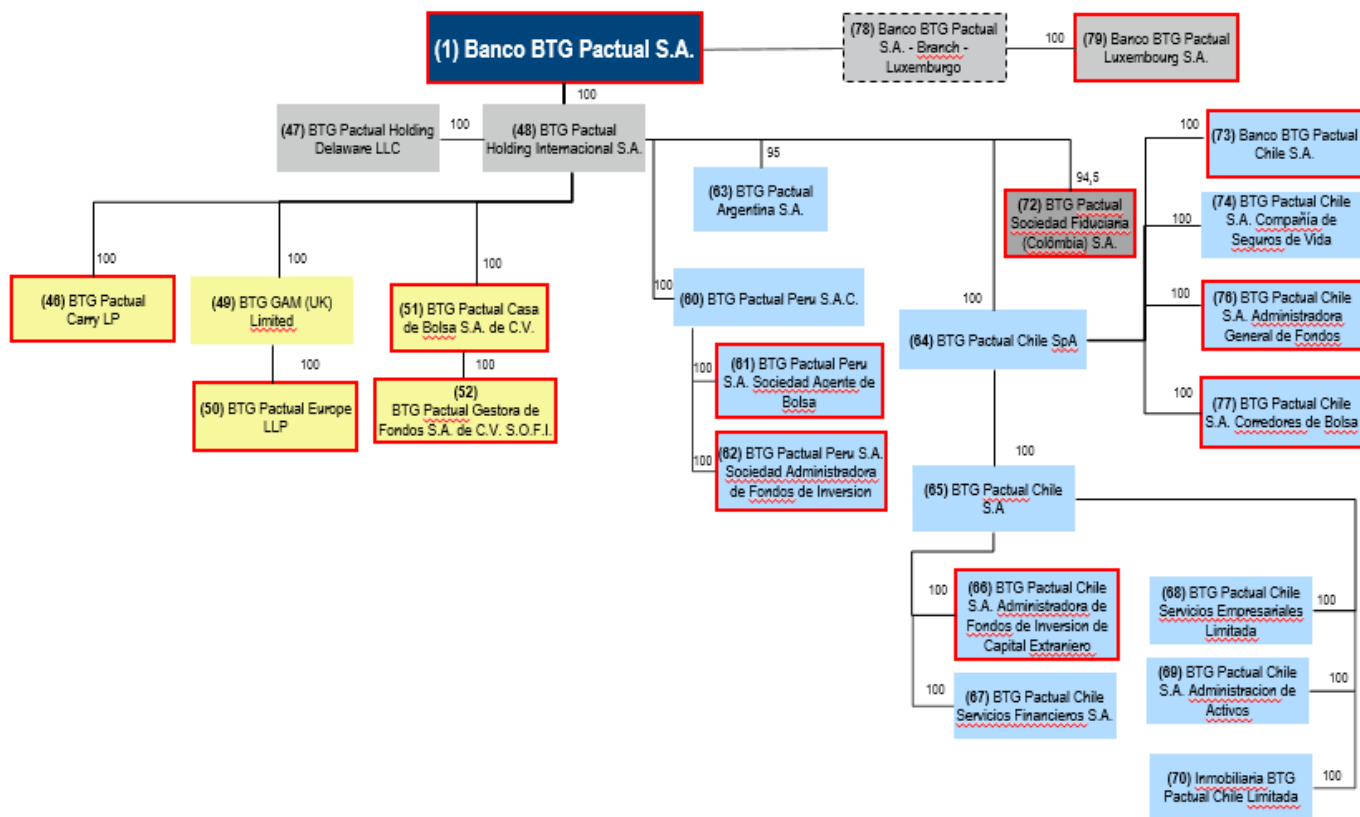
(1) Banco BTG Pactual S.A.

(78) Banco BTG Pactual S.A. - Branch - Luxemburgo

100

(79) Banco BTG Pactual Luxembourg S.A.

100

(47) BTG Pactual Holding Delaware LLC

100

(48) BTG Pactual Holding Internacional S.A.

95

(63) BTG Pactual Argentina S.A.

94,5

(72) BTG Pactual Sociedad Fiduciaria (Colômbia) S.A.

100

(73) Banco BTG Pactual Chile S.A.

100

(74) BTG Pactual Chile S.A. Compañía de Seguros de Vida

100

(76) BTG Pactual Chile S.A. Administradora General de Fondos

100

(77) BTG Pactual Chile S.A. Corredores de Bolsa

100

(46) BTG Pactual Carry LP

100

(49) BTG GAM (UK) Limited

100

(50) BTG Pactual Europe LLP

100

(51) BTG Pactual Casa de Bolsa S.A. de C.V.

100

(52) BTG Pactual Gestora de Fondos S.A. de C.V. S.O.F.I.

100

(60) BTG Pactual Peru S.A.C.

100

(61) BTG Pactual Peru S.A. Sociedad Agente de Bolsa

100

(62) BTG Pactual Peru S.A. Sociedad Administradora de Fondos de Inversion

100

(64) BTG Pactual Chile SpA

100

(65) BTG Pactual Chile S.A

100

(66) BTG Pactual Chile S.A. Administradora de Fondos de Inversion de Capital Extranjero

100

(67) BTG Pactual Chile Servicios Financieros S.A.

100

(68) BTG Pactual Chile Servicios Empresariales Limitada

100

(69) BTG Pactual Chile S.A. Administracion de Activos

100

(70) Inmobiliaria BTG Pactual Chile Limitada